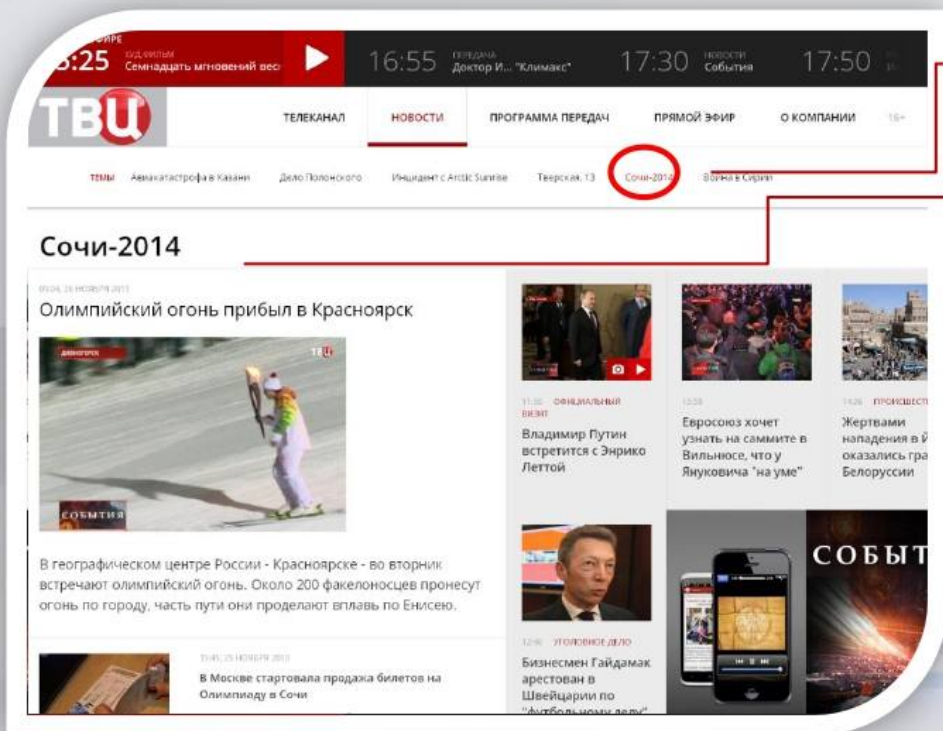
ЭФИРЕ
3:25 ХУД.ФИЛЬМ Семнадцать мгновений вес

16:55 ПЕРЕДАЧА Доктор И... "Климакс"

17:30 НОВОСТИ События

17:50

ТВЦ

ТЕЛЕКАНАЛ НОВОСТИ ПРОГРАММА ПЕРЕДАЧ ПРЯМОЙ ЭФИР О КОМПАНИИ 16+

ТЕМЫ Авиакатастрофа в Казани Дело Полонского Инцидент с Arctic Sunrise Тверская, 13 Сочи-2014 Война в Сирии

Сочи-2014

09:04, 26 НОЯБРЯ 2013

Олимпийский огонь прибыл в Красноярск

ДИВНОГОРСК

ТВЦ

СОБЫТИЯ

В географическом центре России - Красноярске - во вторник встречают олимпийский огонь. Около 200 факелоносцев пронесут огонь по городу, часть пути они проделают вплавь по Енисею.

11:30 ОФИЦИАЛЬНЫЙ ВИЗИТ

Владимир Путин встретится с Энрико Леттой

13:08

Евросоюз хочет узнать на саммите в Вильнюсе, что у Януковича "на уме"

11:26 ПРОИСШЕСТВ

Жертвами нападения в Й оказались гра Белоруссии

12:46 УГОЛОВНОЕ ДЕЛО

Бизнесмен Гайдамак арестован в Швейцарии по "футбольному делу"

СОБЫТ

ТЧ45, 25 НОЯБРЯ 2013

В Москве стартовала продажа билетов на Олимпиаду в Сочи